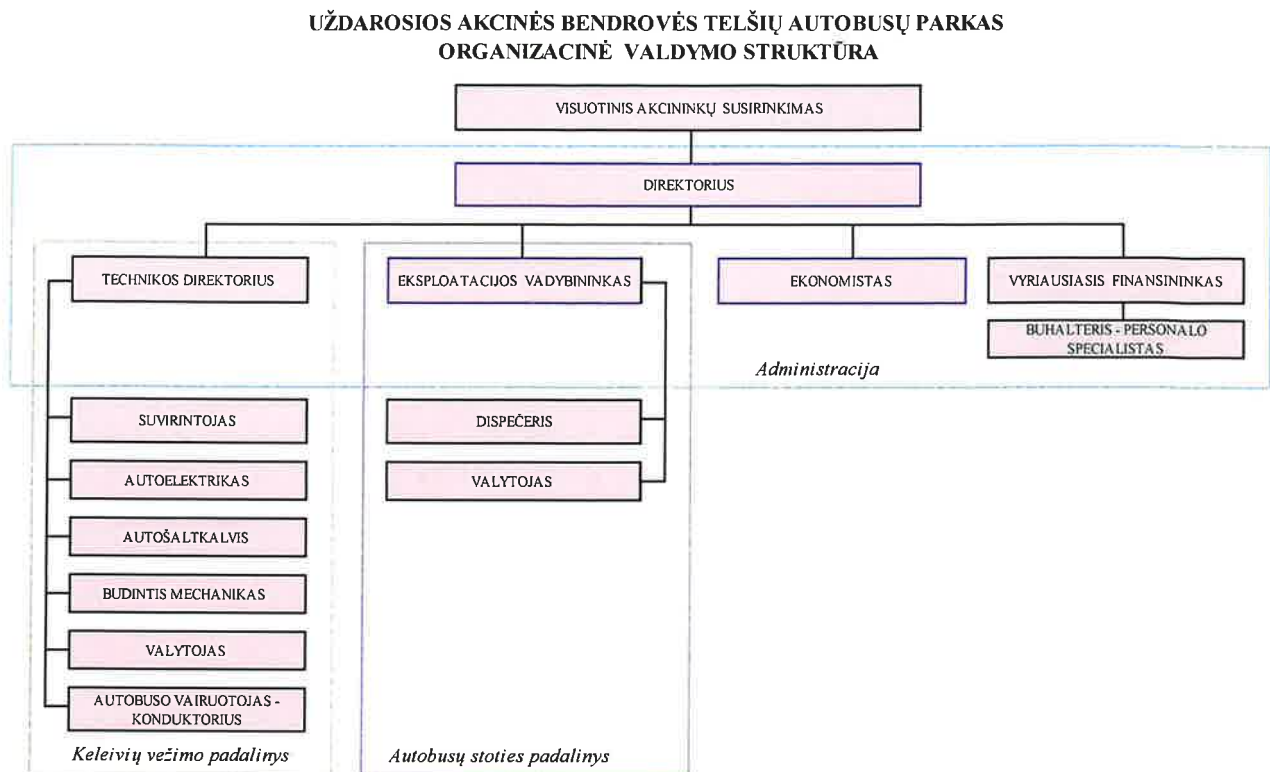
UŽDAROSIOS AKCINĖS BENDROVĖS TELŠIŲ AUTOBUSŲ PARKAS
ORGANIZACINĖ VALDYMO STRUKTŪRA

VISUOTINIS AKCININKŲ SUSIRINKIMAS

DIREKTORIUS

TECHNIKOS DIREKTORIUS

EKSPLOATACIJOS VADYBININKAS

EKONOMISTAS

VYRIAUSIASIS FINANSININKAS

BUHALTERIS - PERSONALO SPECIALISTAS

Administracija

SUVIRINTOJAS

AUTOELEKTRIKAS

AUTOŠALTKALVIS

BUDINTIS MECHANIKAS

VALYTOJAS

AUTOBUSO VAIRUOTOJAS - KONDUKTORIUS

DISPEČERIS

VALYTOJAS

Keleivių vežimo padalinys

Autobusų stoties padalinys